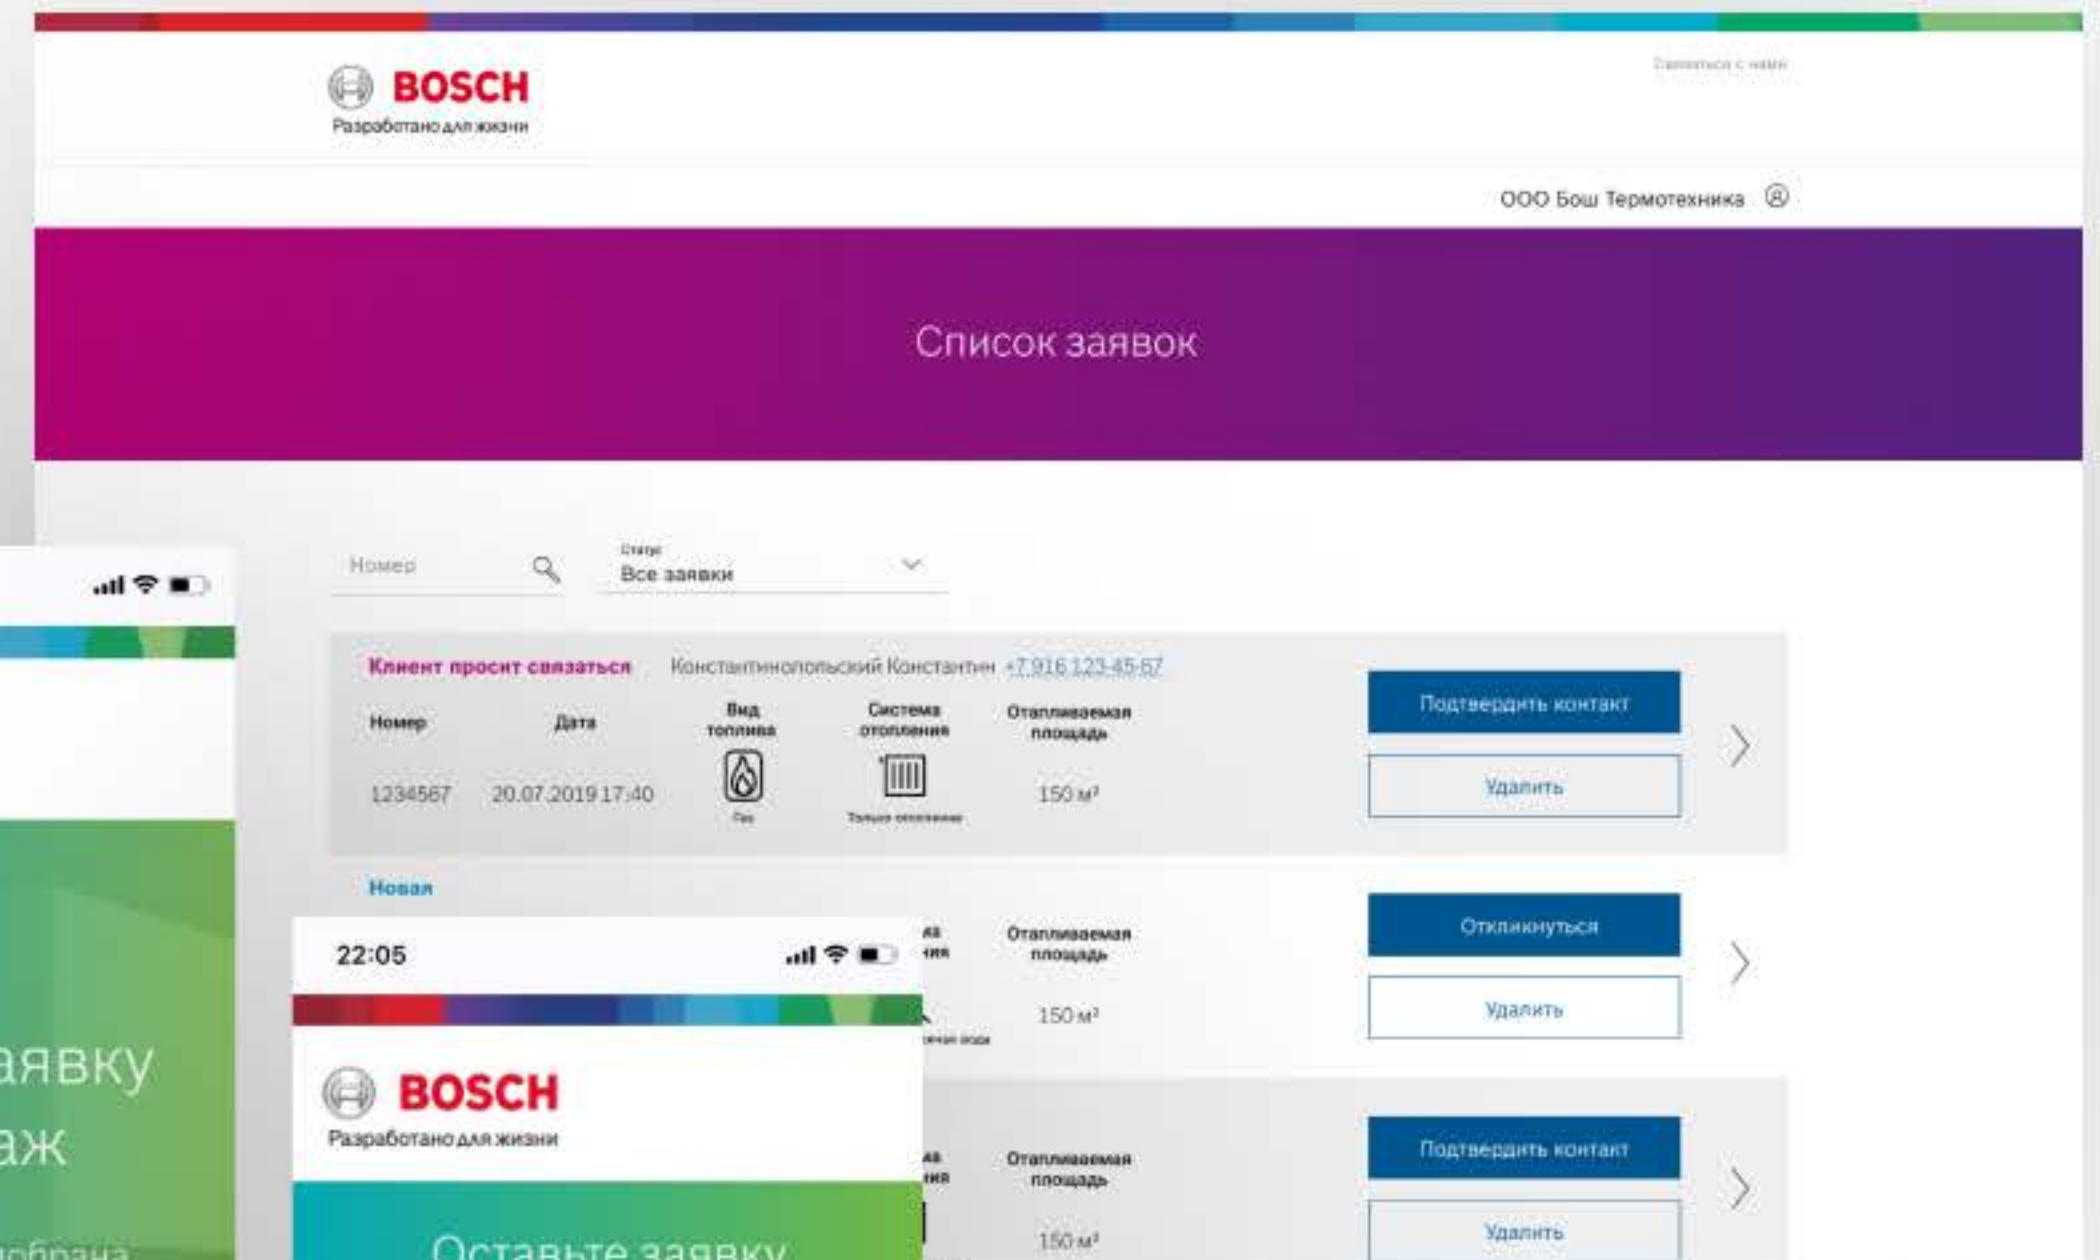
BOSCH
Разработано для жизни

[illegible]

ООО Бош Термотехника

Список заявок

Номер

Статус
Все заявки

Клиент просит связаться Константинопольский Константин +7 916 123-45-67

| Номер | Дата | Вид топлива | Система отопления | Отапливаемая площадь |
|---|---|---|---|---|
| 1234567 | 20.07.2019 17:40 | Газ | Только отопление | 150 м² |

Подтвердить контакт
Удалить

Новая

Отапливаемая площадь
150 м²

Откликнуться
Удалить

Отапливаемая площадь
150 м²

Подтвердить контакт
Удалить

аявку
аж

22:05

BOSCH
Разработано для жизни

Оставьте заявку